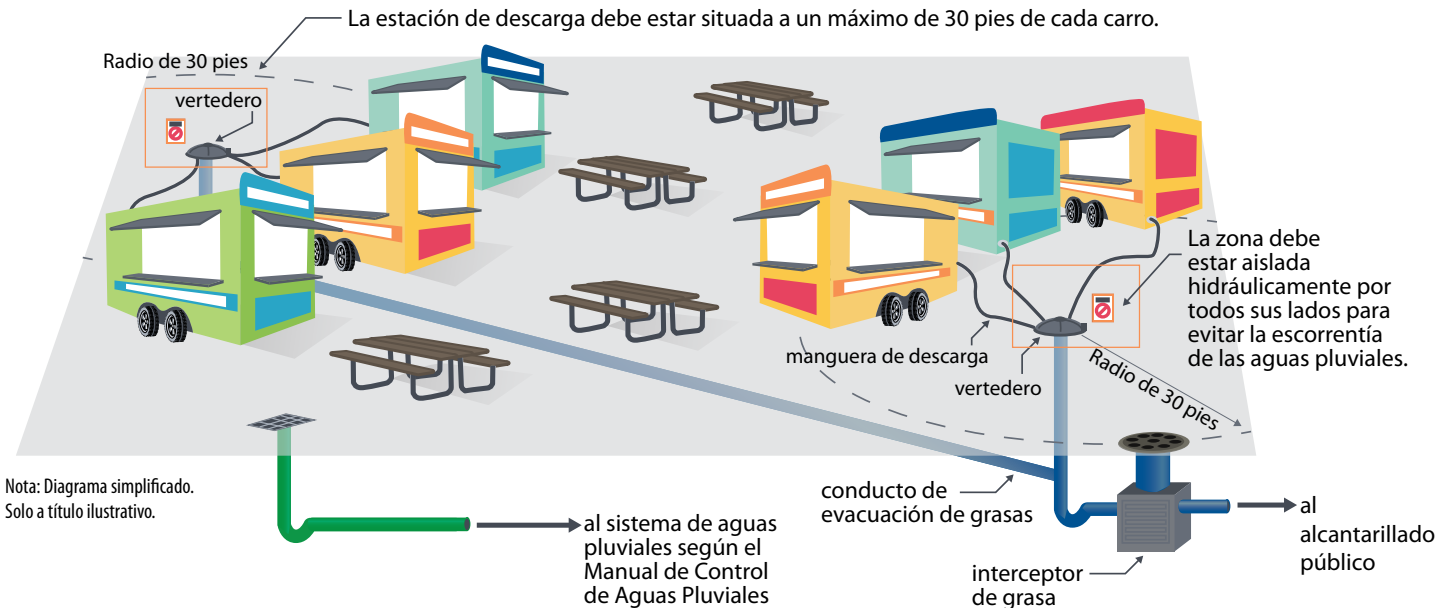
La estación de descarga debe estar situada a un máximo de 30 pies de cada carro.

Radio de 30 pies

vertedero

La zona debe estar aislada hidráulicamente por todos sus lados para evitar la escorrentía de las aguas pluviales.

manguera de descarga

vertedero

Radio de 30 pies

Nota: Diagrama simplificado. Solo a título ilustrativo.

conducto de evacuación de grasas

al alcantarillado público

al sistema de aguas pluviales según el Manual de Control de Aguas Pluviales

interceptor de grasa